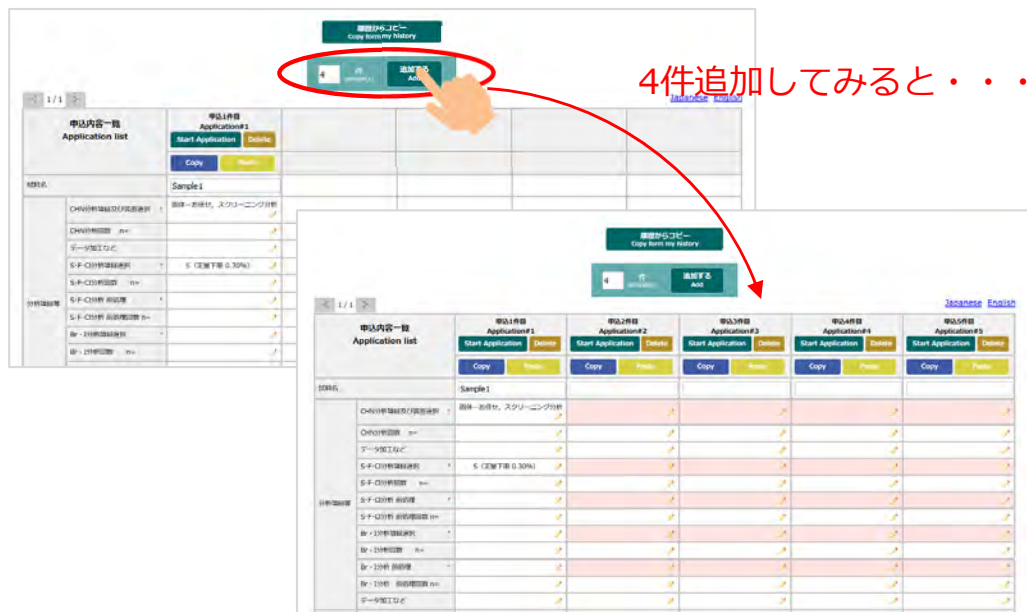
履歴からコピー
Copy form my history

4 件 追加する Add

4件追加してみると・・・

< 1/1 >

| 申込内容一覧 Application list | 申込1件目 Application#1 Start Application Delete Copy Paste | | | | |
|---|---|---|---|---|---|
| 試料名 | Sample1 | | | | |
| CHN分析項目及び測定選択 | 測体一お任せ、スクリーニング分析 | | | | |
| CHN分析回数 n= | | | | | |
| データ加工など | | | | | |
| S·F·Cl分析項目選択 | S（定量下限 0.30%） | | | | |
| S·F·Cl分析回数 n= | | | | | |
| S·F·Cl分析 前処理 | | | | | |
| S·F·Cl分析 前処理回数 n= | | | | | |
| Br・I分析項目選択 | | | | | |
| Br・I分析回数 n= | | | | | |

履歴からコピー
Copy form my history

4 件 追加する Add

< 1/1 >

Japanese English

| 申込内容一覧 Application list | 申込1件目 Application#1 Start Application Delete Copy Paste | 申込2件目 Application#2 Start Application Delete Copy Paste | 申込3件目 Application#3 Start Application Delete Copy Paste | 申込4件目 Application#4 Start Application Delete Copy Paste | 申込5件目 Application#5 Start Application Delete Copy Paste |
|---|---|---|---|---|---|
| 試料名 | Sample1 | | | | |
| CHN分析項目及び測定選択 | 測体一お任せ、スクリーニング分析 | | | | |
| CHN分析回数 n= | | | | | |
| データ加工など | | | | | |
| S·F·Cl分析項目選択 | S（定量下限 0.30%） | | | | |
| S·F·Cl分析回数 n= | | | | | |
| S·F·Cl分析 前処理 | | | | | |
| S·F·Cl分析 前処理回数 n= | | | | | |
| Br・I分析項目選択 | | | | | |
| Br・I分析回数 n= | | | | | |
| Br・I分析 前処理 | | | | | |
| Br・I分析 前処理回数 n= | | | | | |
| データ加工など | | | | | |

分析項目等